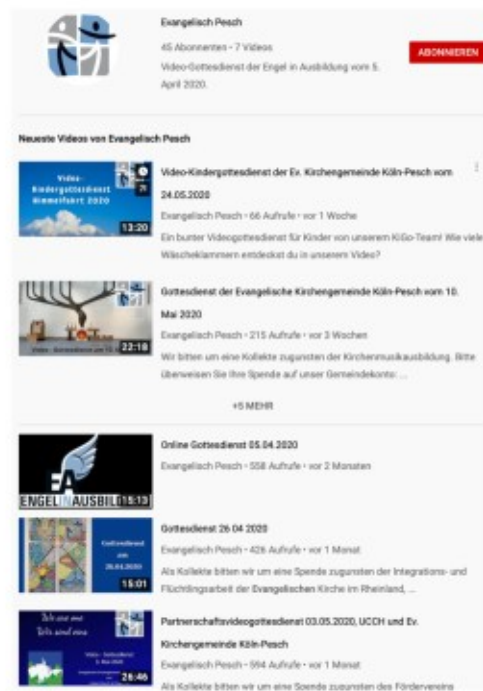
Evangelisch Pesch

45 Abonnenten • 7 Videos

Video-Gottesdienst der Engel in Ausbildung vom 5. April 2020.

ABONNIEREN

Neueste Videos von Evangelisch Pesch

Video-Kindergottesdienst Himmelfahrt 2020

13:20

Video-Kindergottesdienst der Ev. Kirchengemeinde Köln-Pesch vom 24.05.2020

Evangelisch Pesch • 66 Aufrufe • vor 1 Woche

Ein bunter Videogottesdienst für Kinder von unserem KiGo-Team! Wie viele Wäscheklammern entdeckst du in unserem Video?

22:18

Gottesdienst der Evangelische Kirchengemeinde Köln-Pesch vom 10. Mai 2020

Evangelisch Pesch • 215 Aufrufe • vor 3 Wochen

Wir bitten um eine Kollekte zugunsten der Kirchenmusikausbildung. Bitte überweisen Sie Ihre Spende auf unser Gemeindekonto: ...

+5 MEHR

ENGEL IN AUSBIL 15:13

Online Gottesdienst 05.04.2020

Evangelisch Pesch • 558 Aufrufe • vor 2 Monaten

Gottesdienst am 26.04.2020

15:01

Gottesdienst 26 04 2020

Evangelisch Pesch • 426 Aufrufe • vor 1 Monat

Als Kollekte bitten wir um eine Spende zugunsten der Integrations- und Flüchtlingsarbeit der Evangelischen Kirche im Rheinland, ...

Ich aber und Ich sind eins

26:46

Partnerschaftsvideogottesdienst 03.05.2020, UCCH und Ev. Kirchengemeinde Köln-Pesch

Evangelisch Pesch • 594 Aufrufe • vor 1 Monat

Als Kollekte bitten wir um eine Spende zugunsten des Fördervereins